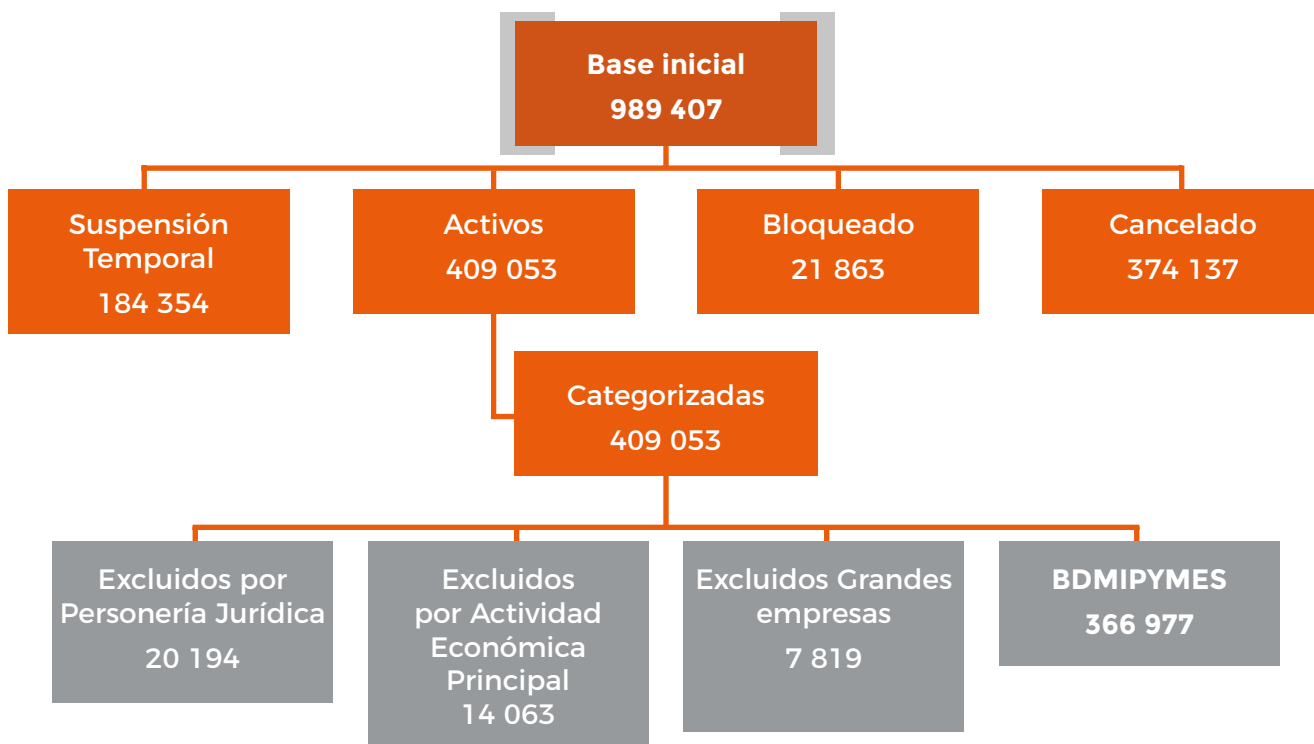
Base inicial
989 407

Suspensión Temporal
184 354

Activos
409 053

Bloqueado
21 863

Cancelado
374 137

Categorizadas
409 053

Excluidos por Personería Jurídica
20 194

Excluidos por Actividad Económica Principal
14 063

Excluidos Grandes empresas
7 819

BDMIPYMES
366 977